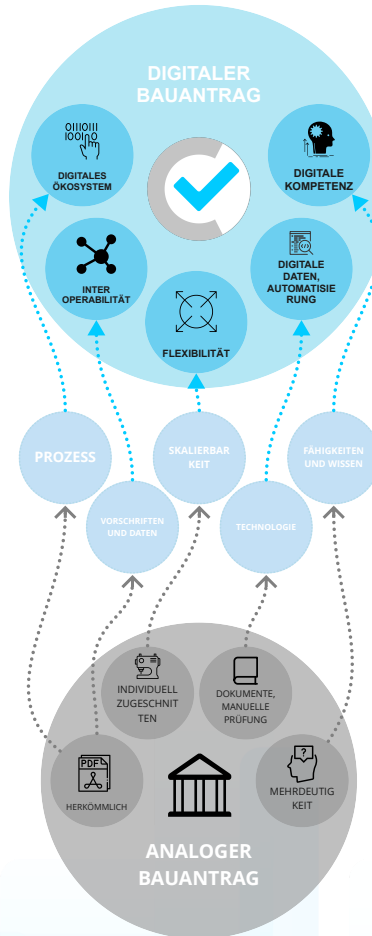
DIGITALER BAUANTRAG

DIGITALES ÖKOSYSTEM

DIGITALE KOMPETENZ

INTER OPERABILITÄT

FLEXIBILITÄT

DIGITALE DATEN, AUTOMATISIE RUNG

PROZESS

VORSCHRIFTEN UND DATEN

SKALIERBAR KEIT

TECHNOLOGIE

FÄHIGKEITEN UND WISSEN

INDIVIDUELL ZUGESCHNIT TEN

DOKUMENTE, MANUELLE PRÜFUNG

PDF

HERKÖMMLICH

?

MEHRDEUTIG KEIT

ANALOGER BAUANTRAG